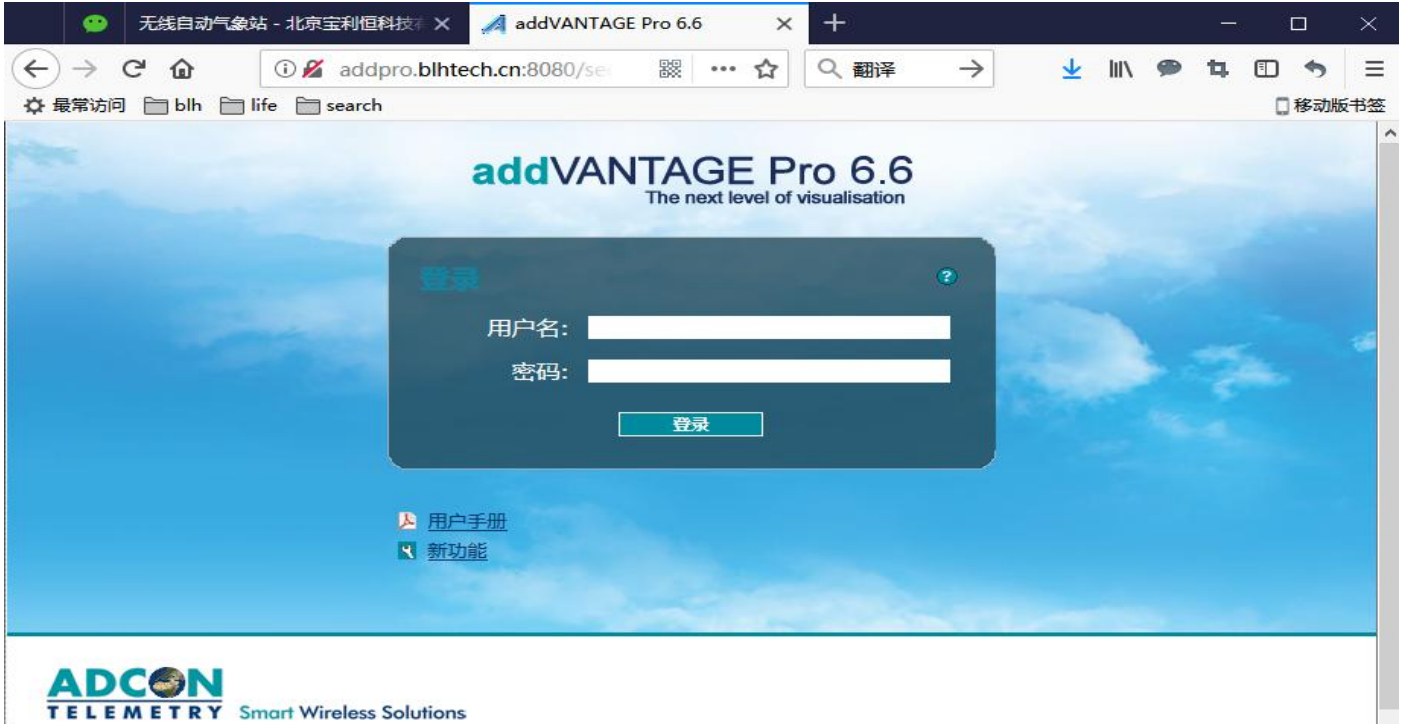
无线自动气象站 - 北京宝利恒科技 ×
addVANTAGE Pro 6.6 ×
+

addpro.blhtech.cn:8080/se
翻译

最常访问 blh life search
移动版书签

addVANTAGE Pro 6.6
The next level of visualisation

登录
?
用户名:
密码:
登录

用户手册
新功能

ADCON
TELEMETRY Smart Wireless Solutions